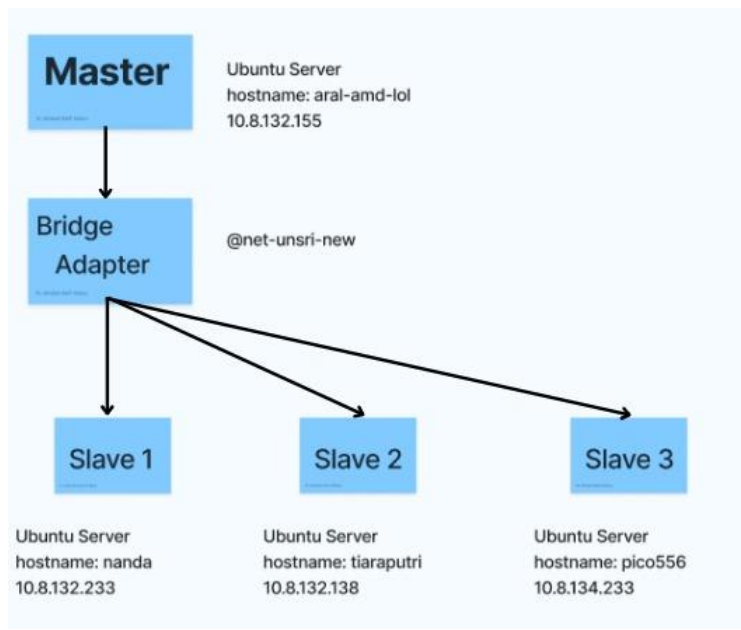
Master

Ubuntu Server
hostname: aral-amd-lol
10.8.132.155

Bridge Adapter

@net-unsri-new

Slave 1

Slave 2

Slave 3

Ubuntu Server
hostname: nanda
10.8.132.233

Ubuntu Server
hostname: tiaraputri
10.8.132.138

Ubuntu Server
hostname: pico556
10.8.134.233